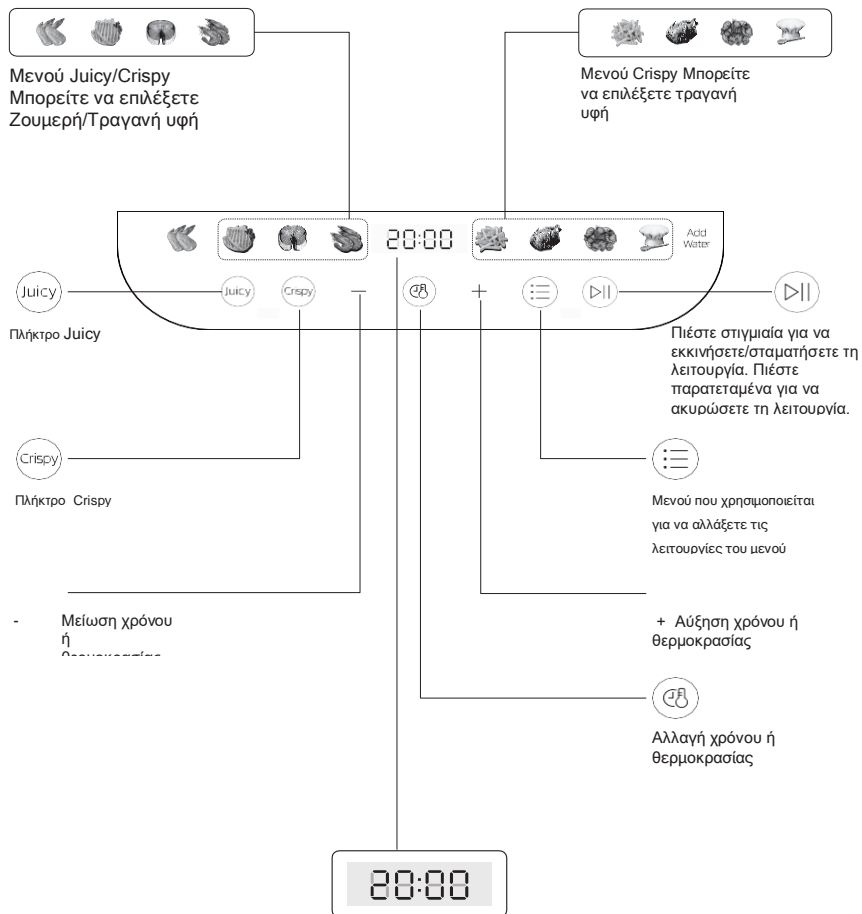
Μενού Juicy/Crispy Μπορείτε να επιλέξετε Ζουμερή/Τραγανή υφή

Μενού Crispy Μπορείτε να επιλέξετε τραγανή υφή

20:00

Add Water

Juicy

Juicy

Crispy

Πλήκτρο Juicy

Πιέστε στιγμιαία για να εκκινήσετε/σταματήσετε τη λειτουργία. Πιέστε παρατεταμένα για να ακυρώσετε τη λειτουργία.

Crispy

Πλήκτρο Crispy

Μενού που χρησιμοποιείται για να αλλάξετε τις λειτουργίες του μενού

- Μείωση χρόνου ή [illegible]

+ Αύξηση χρόνου ή θερμοκρασίας

Αλλαγή χρόνου ή θερμοκρασίας

20:00